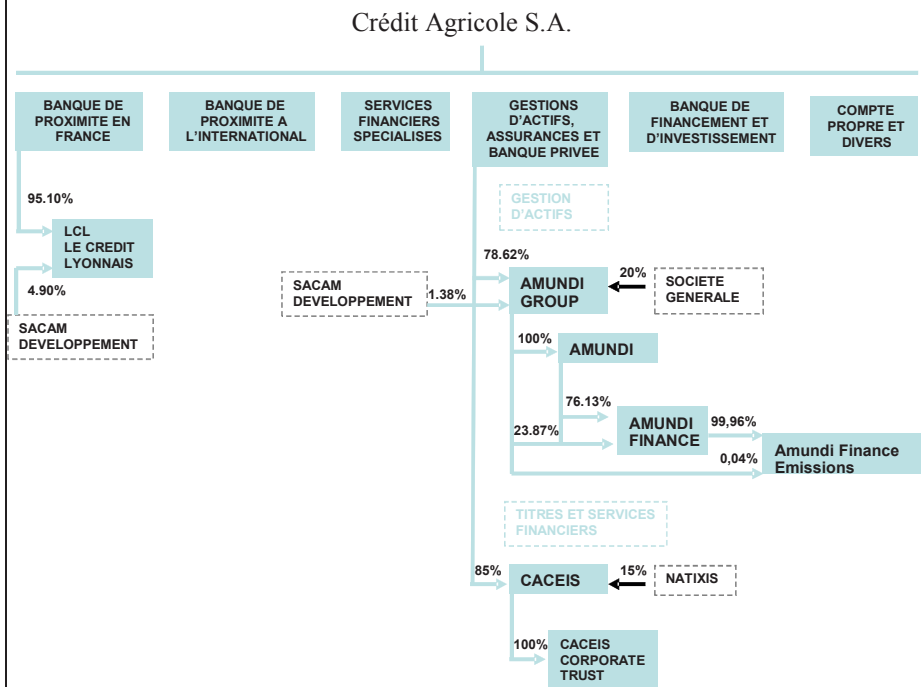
Crédit Agricole S.A.

BANQUE DE PROXIMITE EN FRANCE

BANQUE DE PROXIMITE A L'INTERNATIONAL

SERVICES FINANCIERS SPECIALISES

GESTIONS D'ACTIFS, ASSURANCES ET BANQUE PRIVEE

BANQUE DE FINANCEMENT ET D'INVESTISSEMENT

COMPTE PROPRE ET DIVERS

95.10%

LCL LE CREDIT LYONNAIS

4.90%

SACAM DEVELOPPEMENT

GESTION D'ACTIFS

78.62%

SACAM DEVELOPPEMENT

1.38%

AMUNDI GROUP

20%

SOCIETE GENERALE

100%

AMUNDI

76.13%

AMUNDI FINANCE

99,96%

23.87%

Amundi Finance Emissions

0,04%

TITRES ET SERVICES FINANCIERS

85%

CACEIS

15%

NATIXIS

100%

CACEIS CORPORATE TRUST